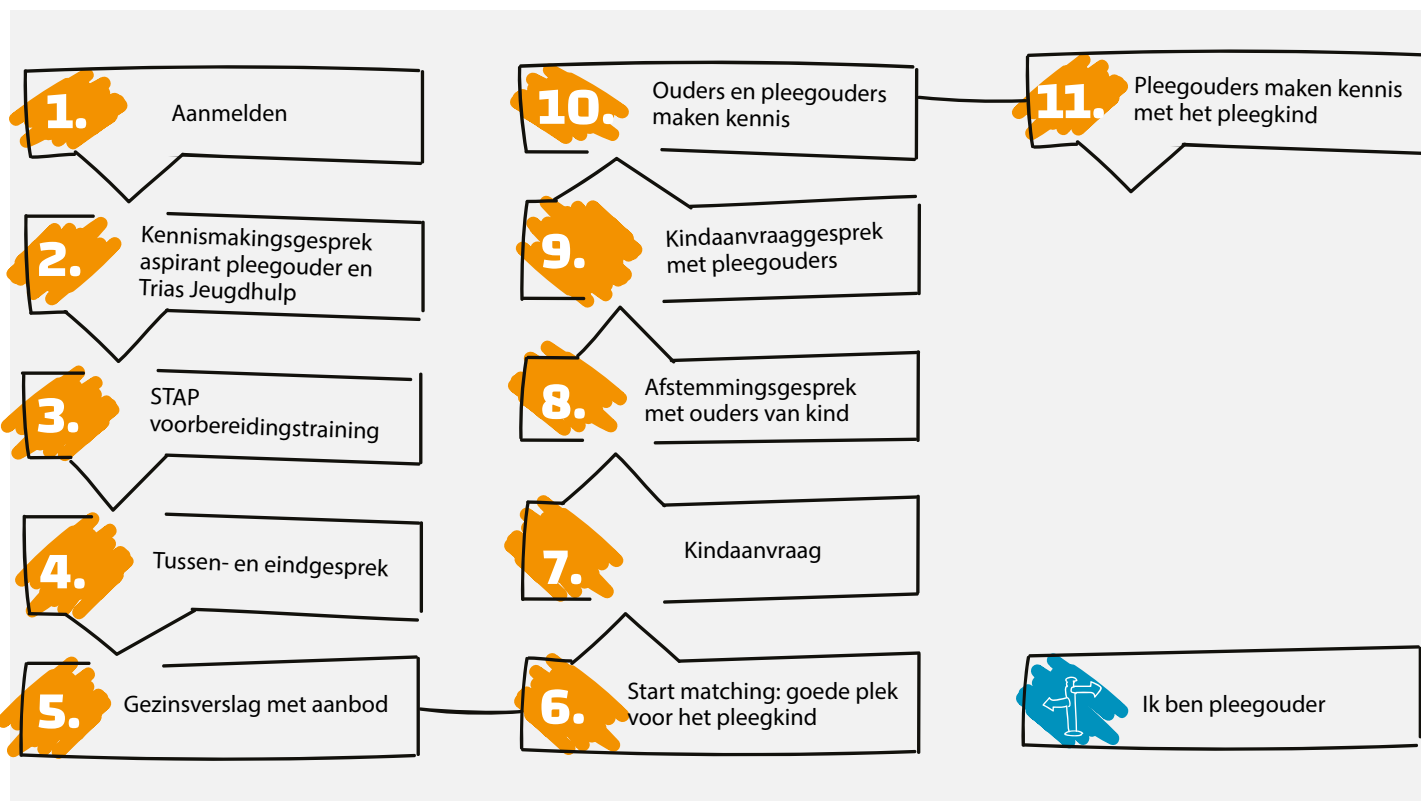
1. Aanmelden

2. Kennismakingsgesprek aspirant pleegouder en Trias Jeugdhulp

3. STAP voorbereidingstraining

4. Tussen- en eindgesprek

5. Gezinsverslag met aanbod

6. Start matching: goede plek voor het pleegkind

7. Kindaanvraag

8. Afstemmingsgesprek met ouders van kind

9. Kindaanvraaggesprek met pleegouders

10. Ouders en pleegouders maken kennis

11. Pleegouders maken kennis met het pleegkind

Ik ben pleegouder